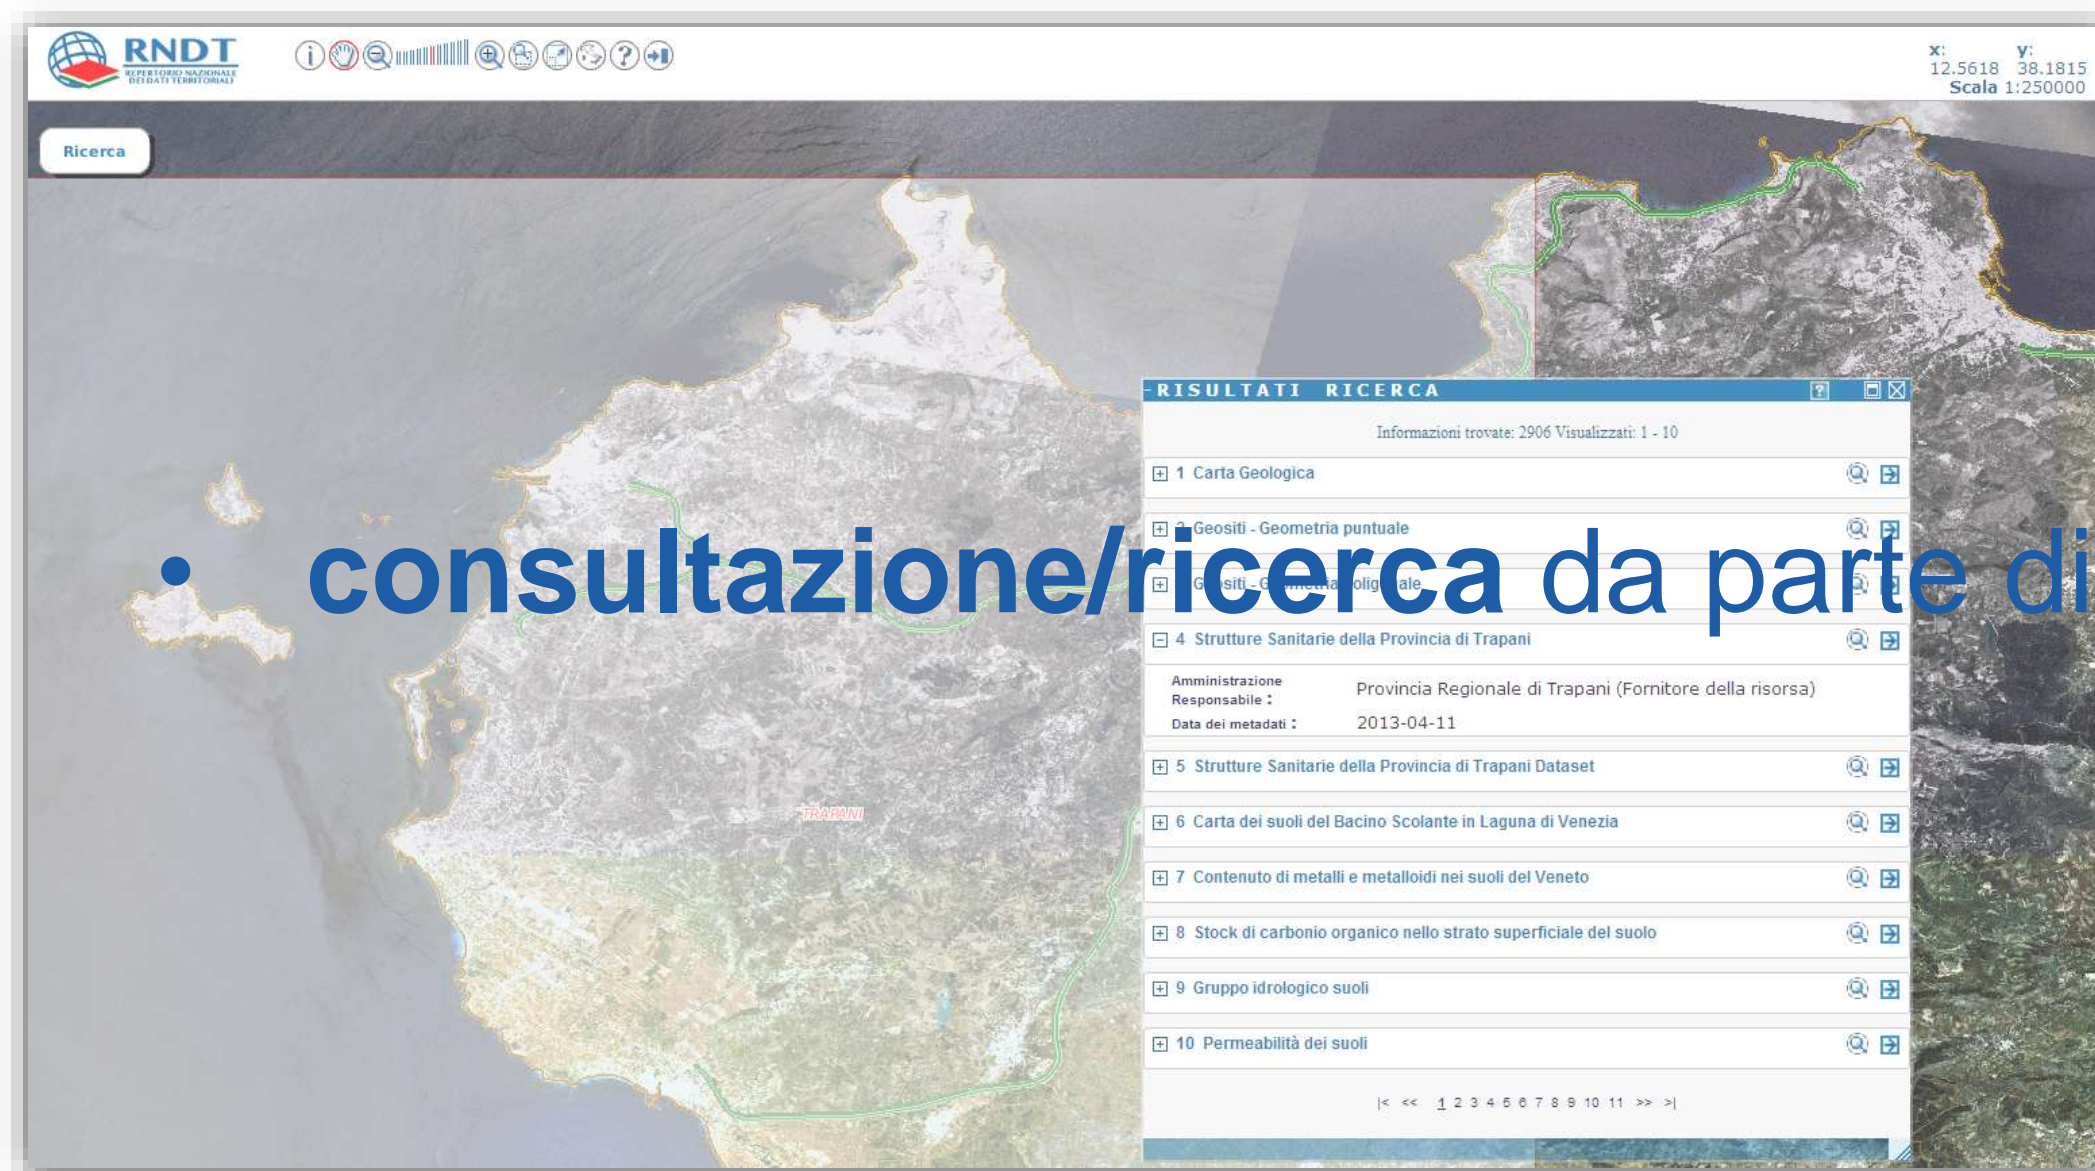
RNDT
REPERTORIO NAZIONALE DEI DATI TERRITORIALI

x: 12.5618 y: 38.1815
Scala 1:250000

Ricerca

• consultazione/ricerca da parte di

RISULTATI RICERCA

Informazioni trovate: 2906 Visualizzati: 1 - 10

1 Carta Geologica

2 Geositi - Geometria puntuale

3 Geositi - Geometria poligonale

4 Strutture Sanitarie della Provincia di Trapani

Amministrazione Responsabile : Provincia Regionale di Trapani (Fornitore della risorsa)

Data dei metadati : 2013-04-11

5 Strutture Sanitarie della Provincia di Trapani Dataset

6 Carta dei suoli del Bacino Scolante in Laguna di Venezia

7 Contenuto di metalli e metalloidi nei suoli del Veneto

8 Stock di carbonio organico nello strato superficiale del suolo

9 Gruppo idrologico suoli

10 Permeabilità dei suoli

|< << 1 2 3 4 5 6 7 8 9 10 11 >> >|

TRAPANI